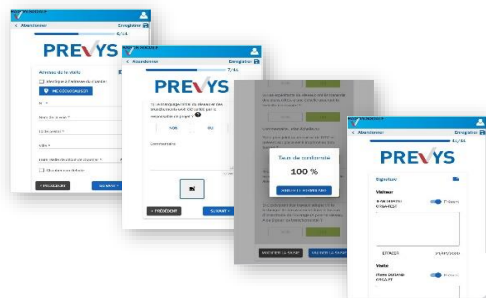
< Abandonner
Enregistrer
6/44
PREVYS
Adresse de la visite
MA GÉOLOCALISATION
< PRÉCÉDENT
SUIVANT >

< Abandonner
Enregistrer
7/44
PREVYS
Commentaire
< PRÉCÉDENT
SUIVANT >

Taux de conformité
100 %

< Abandonner
Enregistrer
44/44
PREVYS
Signature
Visiteur
Visite